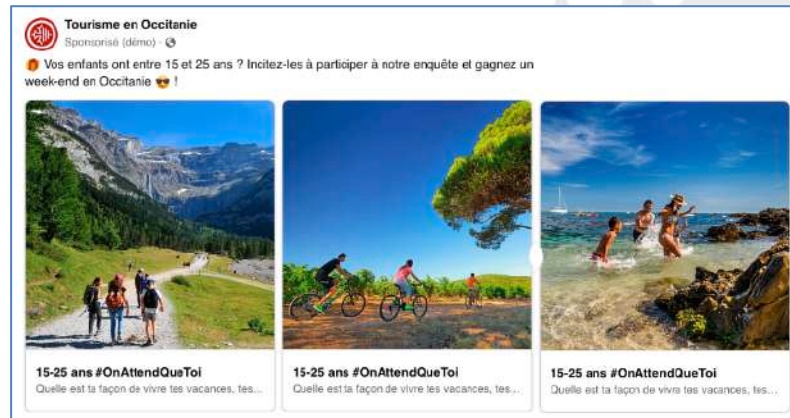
Tourisme en Occitanie
Sponsorisé (démo) · 

🎁 Vos enfants ont entre 15 et 25 ans ? Incitez-les à participer à notre enquête et gagnez un week-end en Occitanie 😎 !

15-25 ans #OnAttendQueToi
Quelle est ta façon de vivre tes vacances, tes...

15-25 ans #OnAttendQueToi
Quelle est ta façon de vivre tes vacances, tes...

15-25 ans #OnAttendQueToi
Quelle est ta façon de vivre tes vacances, tes...